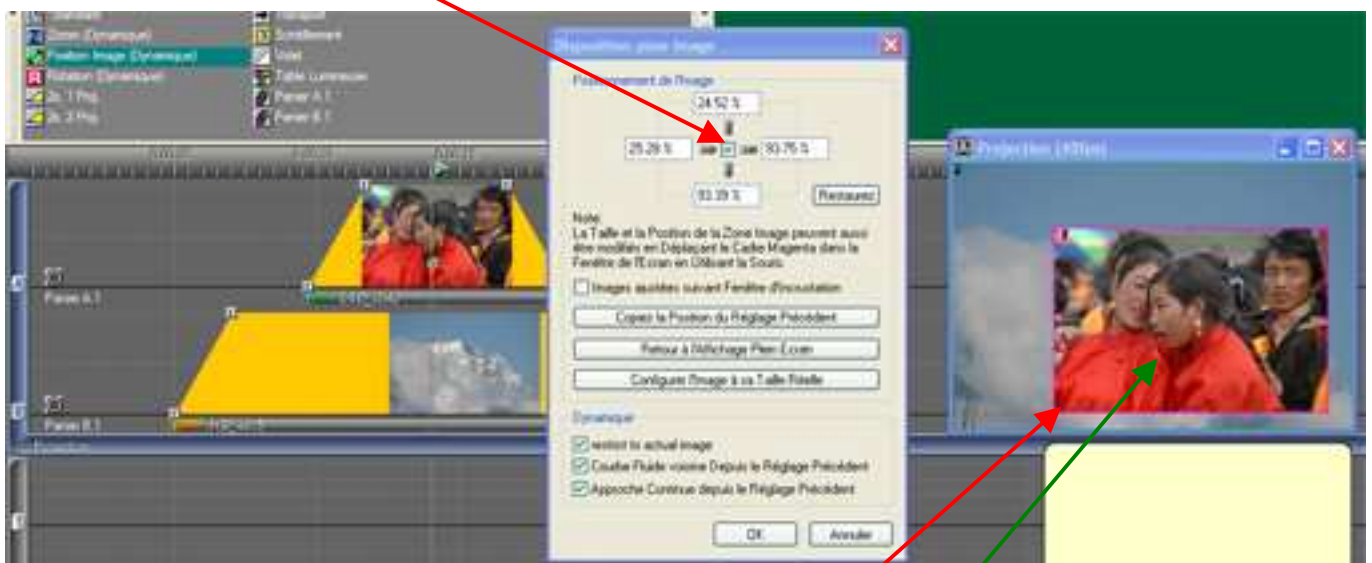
Standard
Zoom (Dynamique)
Position Image (Dynamique)
Rotation (Dynamique)
2c. 1 Prog.
2c. 2 Prog.
Transport
Scintillement
Volet
Table lumineuse
Panier A 1
Panier B 1

Disposition zone Image
Positionnement de l'Image
24.52 %
25.29 %
93.75 %
93.39 %
Restaurez
Note:
La Taille et la Position de la Zone Image peuvent aussi être modifiés en Déplaçant le Cadre Magenta dans la Fenêtre de l'Ecran en Utilisant la Souris.
Images ajustées suivant Fenêtre d'Incrustation
Copiez la Position du Réglage Précédent
Retour à l'Affichage Plein Ecran
Configurez l'Image à sa Taille Réelle
Dynamique
restrict to actual image
Courbe Fluide voisine Depuis le Réglage Précédent
Approche Continue depuis le Réglage Précédent
OK
Annuler

Projection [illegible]

Panier A 1
Panier B 1